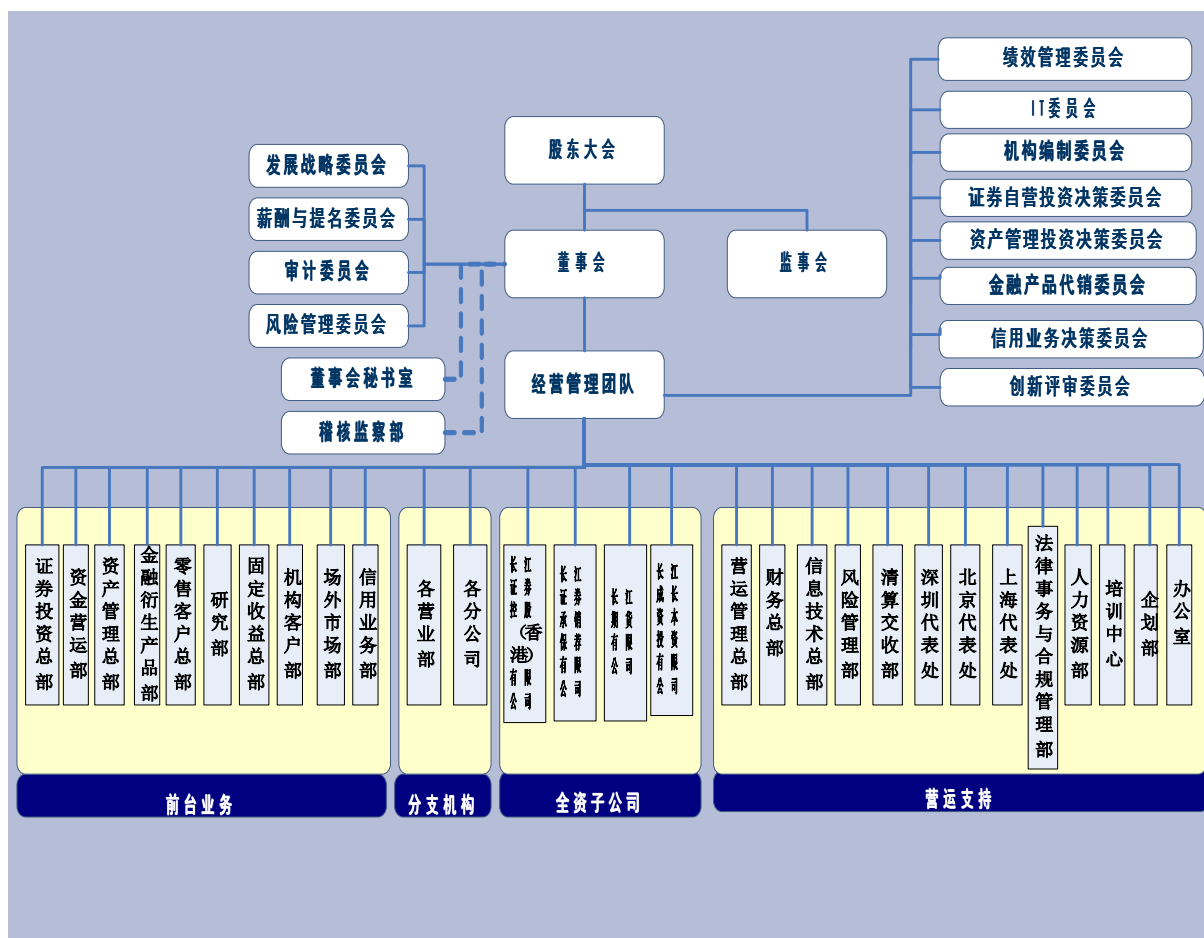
股东大会

发展战略委员会
薪酬与提名委员会
审计委员会
风险管理委员会

董事会

监事会

董事会秘书室
稽核监察部

经营管理团队

绩效管理委员会
IT委员会
机构编制委员会
证券自营投资决策委员会
资产管理投资决策委员会
金融产品代销委员会
信用业务决策委员会
创新评审委员会

证券投资总部
资金营运部
资产管理总部
金融衍生产品部
零售客户总部
研究部
固定收益总部
机构客户部
场外市场部
信用业务部

前台业务

各营业部
各分公司

分支机构

长江证券控股（香港）有限公司
长江证券承销保荐有限公司
长江期货有限公司
长江成长资本投资有限公司

全资子公司

营运管理总部
财务总部
信息技术总部
风险管理部
清算交收部
深圳代表处
北京代表处
上海代表处
法律事务与合规管理部
人力资源部
培训中心
企划部
办公室

营运支持